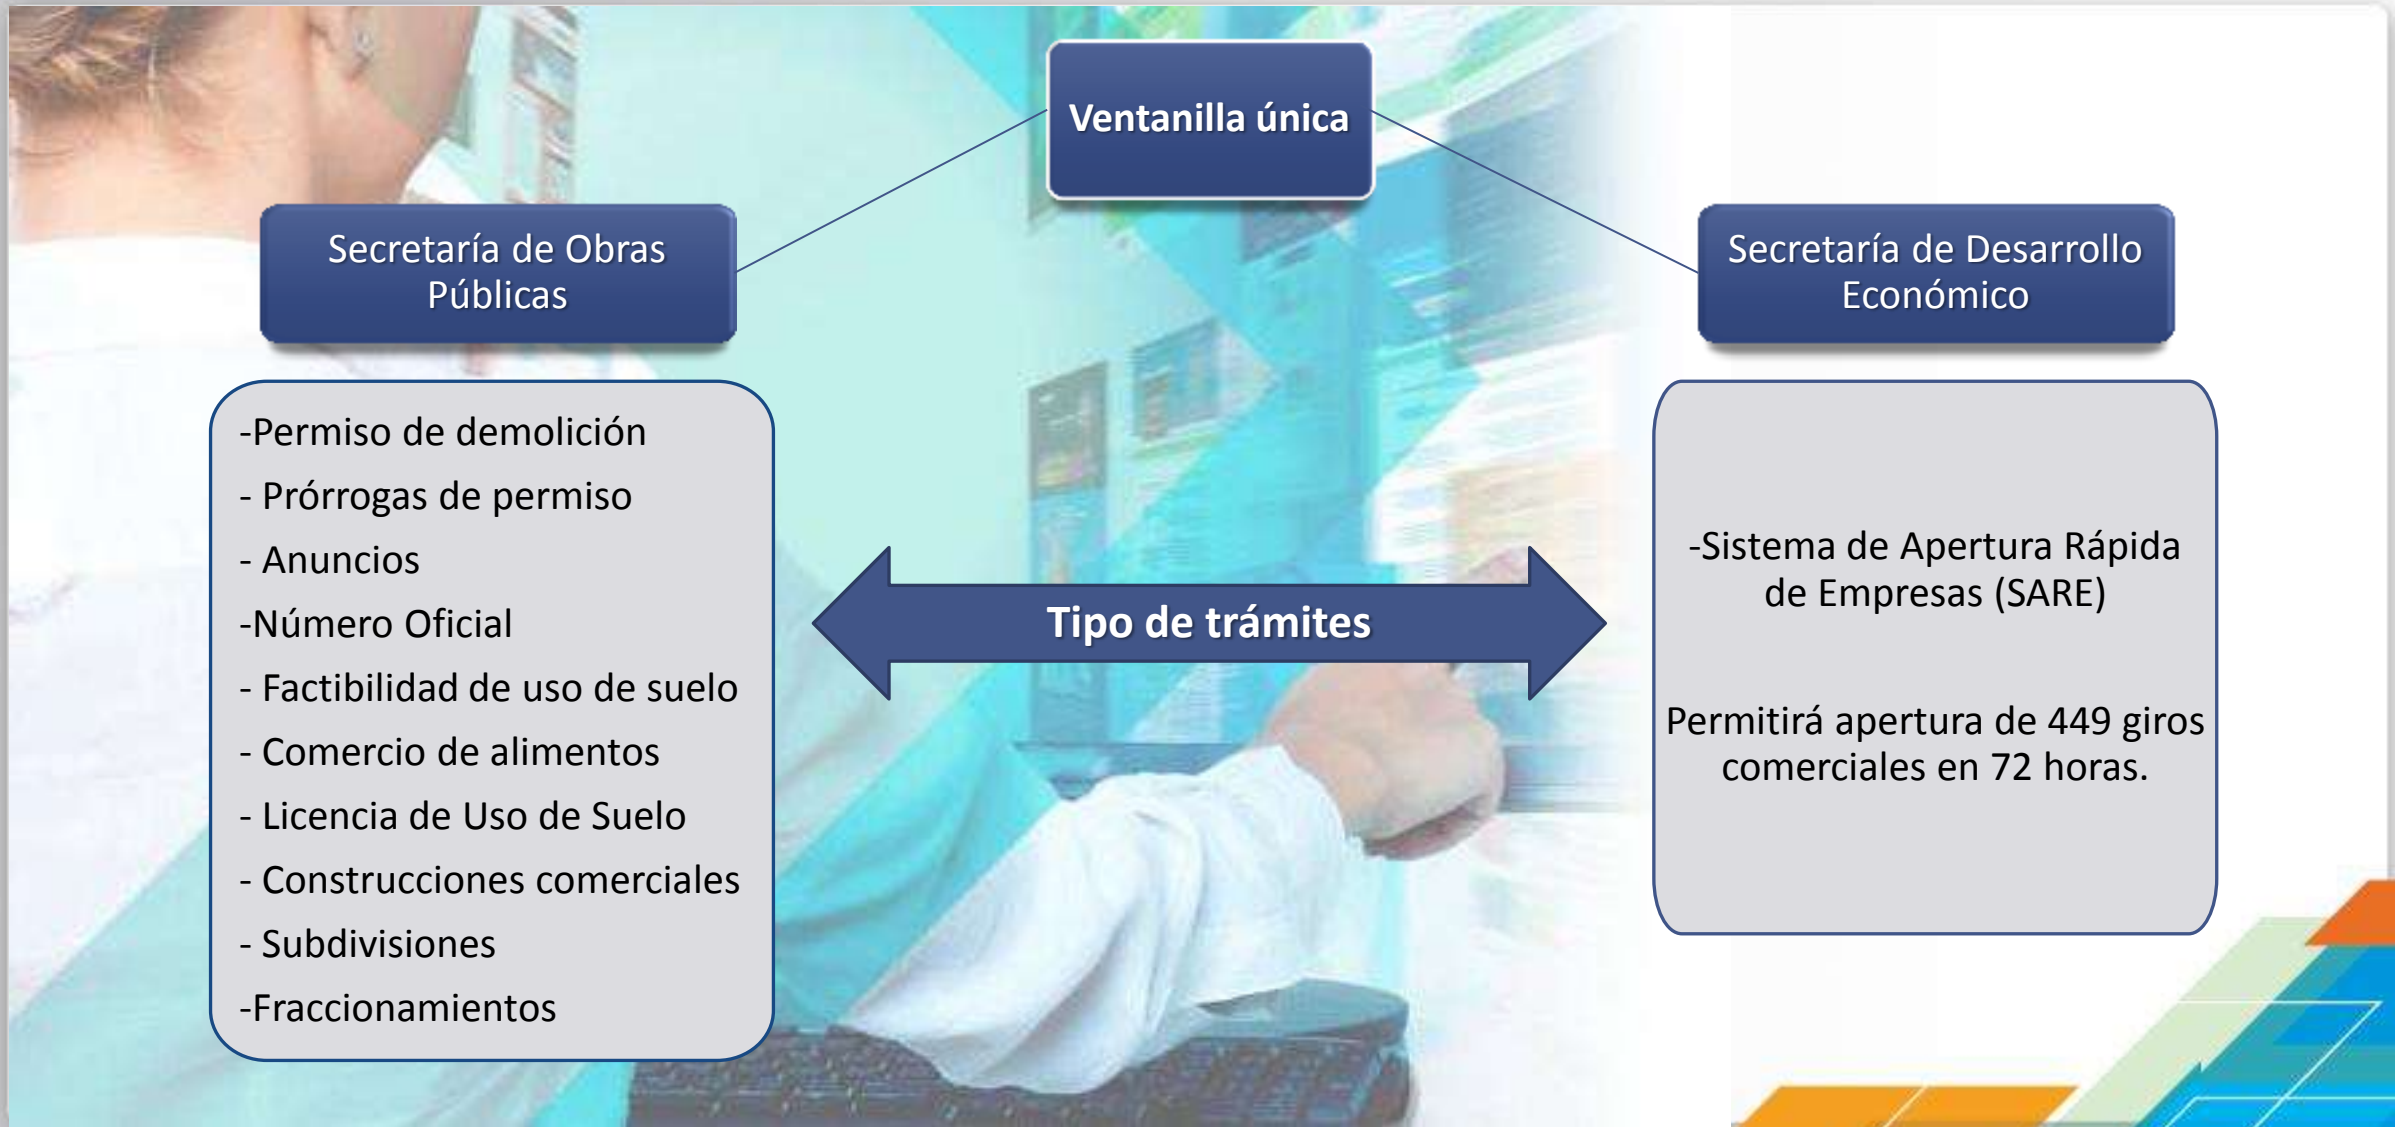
Ventanilla única

Secretaría de Obras Públicas

Secretaría de Desarrollo Económico

-Permiso de demolición
- Prórrogas de permiso
- Anuncios
-Número Oficial
- Factibilidad de uso de suelo
- Comercio de alimentos
- Licencia de Uso de Suelo
- Construcciones comerciales
- Subdivisiones
-Fraccionamientos

Tipo de trámites

-Sistema de Apertura Rápida de Empresas (SARE)

Permitirá apertura de 449 giros comerciales en 72 horas.